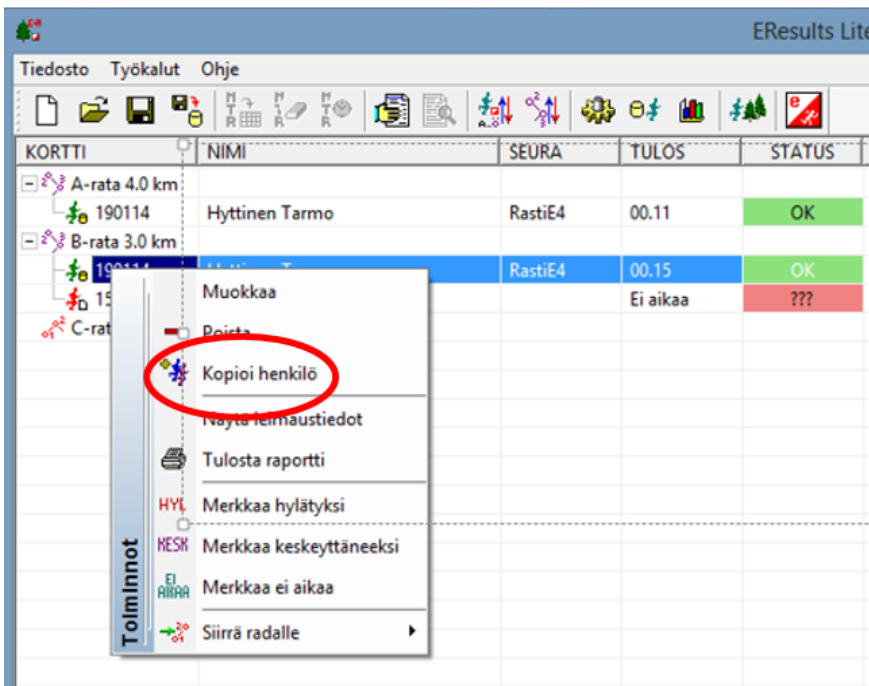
EResults Lite

Tiedosto Työkalut Ohje

| KORTTI | NIMI | SEURA | TULOS | STATUS |
|---|---|---|---|---|
| A-rata 4.0 km | | | | |
| 190114 | Hyttinen Tarmo | RastiE4 | 00.11 | OK |
| B-rata 3.0 km | | | | |
| 190114 | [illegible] | RastiE4 | 00.15 | OK |
| 15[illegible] | | | Ei aikaa | ??? |
| C-rat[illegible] | | | | |

Toiminnot

Muokkaa
Poista
Kopioi henkilö
Näytä leimaustiedot
Tulosta raportti
HYL Merkkaa hylätyksi
KESK Merkkaa keskeyttäneeksi
EI AIKAA Merkkaa ei aikaa
Siirrä radalle